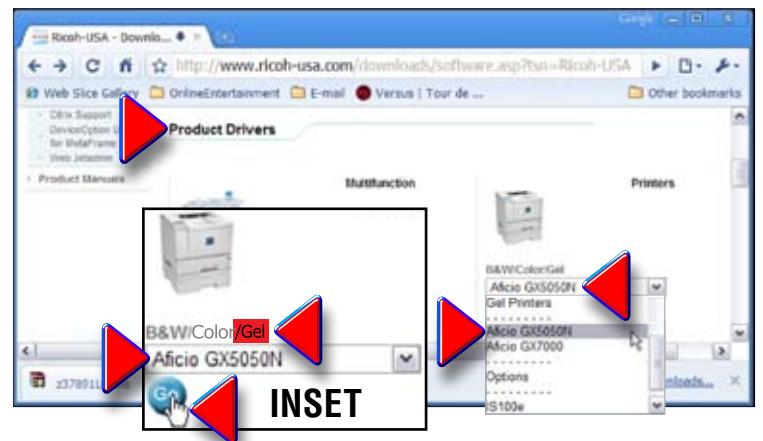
Google

Ricoh-USA - Downlo...

http://www.ricoh-usa.com/downloads/software.asp?tsn=Ricoh-USA

Web Slice Gallery OnlineEntertainment E-mail Versus | Tour de ... Other bookmarks

Citrix Support
DeviceOption U
for MetaFrame
Web Jetadmin

Product Drivers

Product Manuals

Multifunction

Printers

B&W/Color/Gel
Aficio GX5050N
Gel Printers
Aficio GX5050N
Aficio GX7000
Options
IS100e

B&W/Color/Gel
Aficio GX5050N

Go

INSET

z37891

nloads...